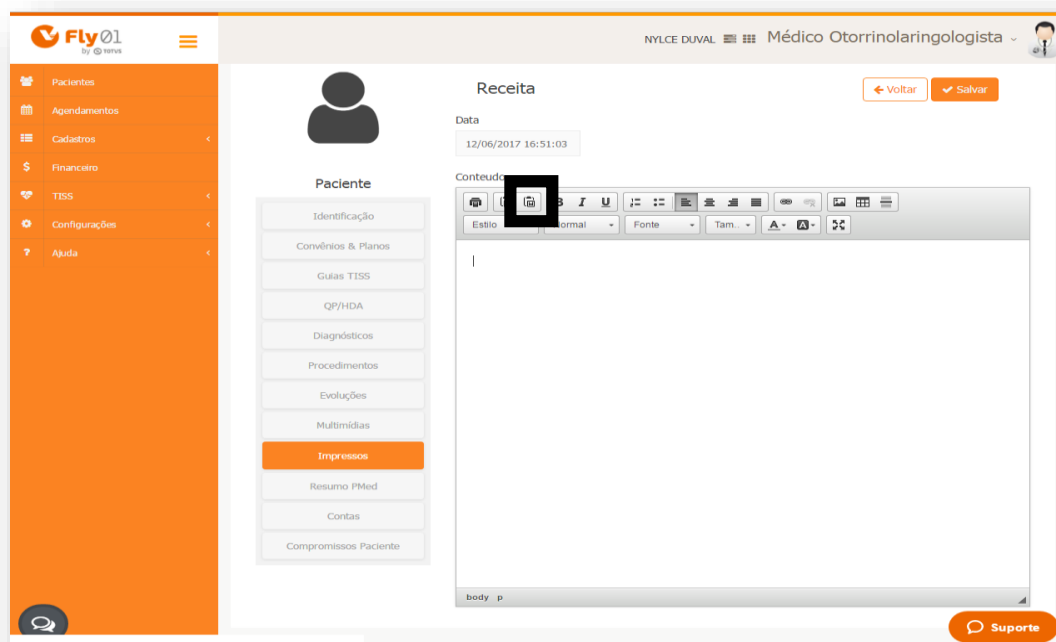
Fly01 by TOTVS

Pacientes
Agendamentos
Cadastros
Financeiro
TISS
Configurações
Ajuda

NYLCE DUVAL Médico Otorrinolaringologista

Receita

← Voltar ✔ Salvar

Data
12/06/2017 16:51:03

Conteudo

B I U

Estilo Normal Fonte Tam..

Paciente

Identificação
Convênios & Planos
Guias TISS
QP/HDA
Diagnósticos
Procedimentos
Evoluções
Multimídias
Impressos
Resumo PMed
Contas
Compromissos Paciente

body p

Suporte